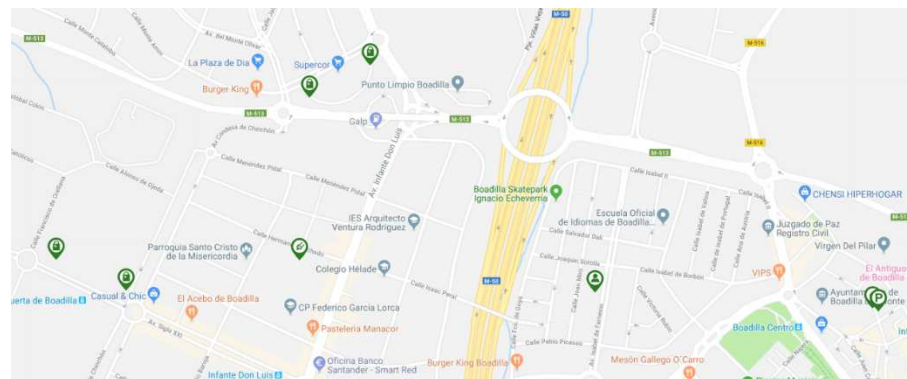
M-513
Calle Monte Cristo
Av. del Monte Olivar
La Plaza de Dia
Supercor
Punto Limpio Boadilla
Burger King
M-513
Av. Cañada de Chinchón
Galp
M-513
Av. Infante Don Luis
M-50
Pje. Villa Verde
M-516
M-513
M-516
Calle Colón
Calle Alfonso de Ojeda
Calle Menéndez Pidal
Calle Menéndez Pidal
Calle Isabel II
Boadilla Skatepark Ignacio Echeverría
CHENSI HIPERHOGAR
Escuela Oficial de Idiomas de Boadilla
Calle Salvador Dalí
Juzgado de Paz Registro Civil
IES Arquitecto Ventura Rodríguez
Parroquia Santo Cristo de la Misericordia
Calle Hermanos Pinzón
Colegio Hélade
Calle Joaquín Sorolla
Calle Isabel de Borbón
Virgen Del Pilar
VIPS
El Antiguo de Boadilla
Calle Francisco de Orellana
uerta de Boadilla
Casual & Chic
El Acebo de Boadilla
CP Federico García Lorca
Calle Isaac Peral
Calle Juan Miró
Ayuntamiento de Boadilla
Av. Siglo XXI
Pastelería Manacor
Calle Pablo Picasso
Boadilla Centro
Oficina Banco Santander - Smart Red
Burger King Boadilla
Mesón Gallego O'Carro
Infante Don Luis